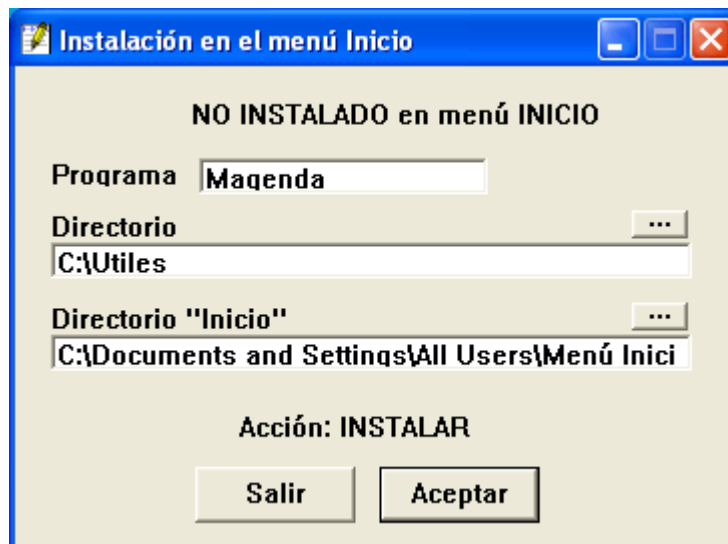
Instalación en el menú Inicio

NO INSTALADO en menú INICIO

Programa Magenda

Directorio ...

C:\Utiles

Directorio "Inicio" ...

C:\Documents and Settings\All Users\Menú Inici

Acción: INSTALAR

Salir Aceptar